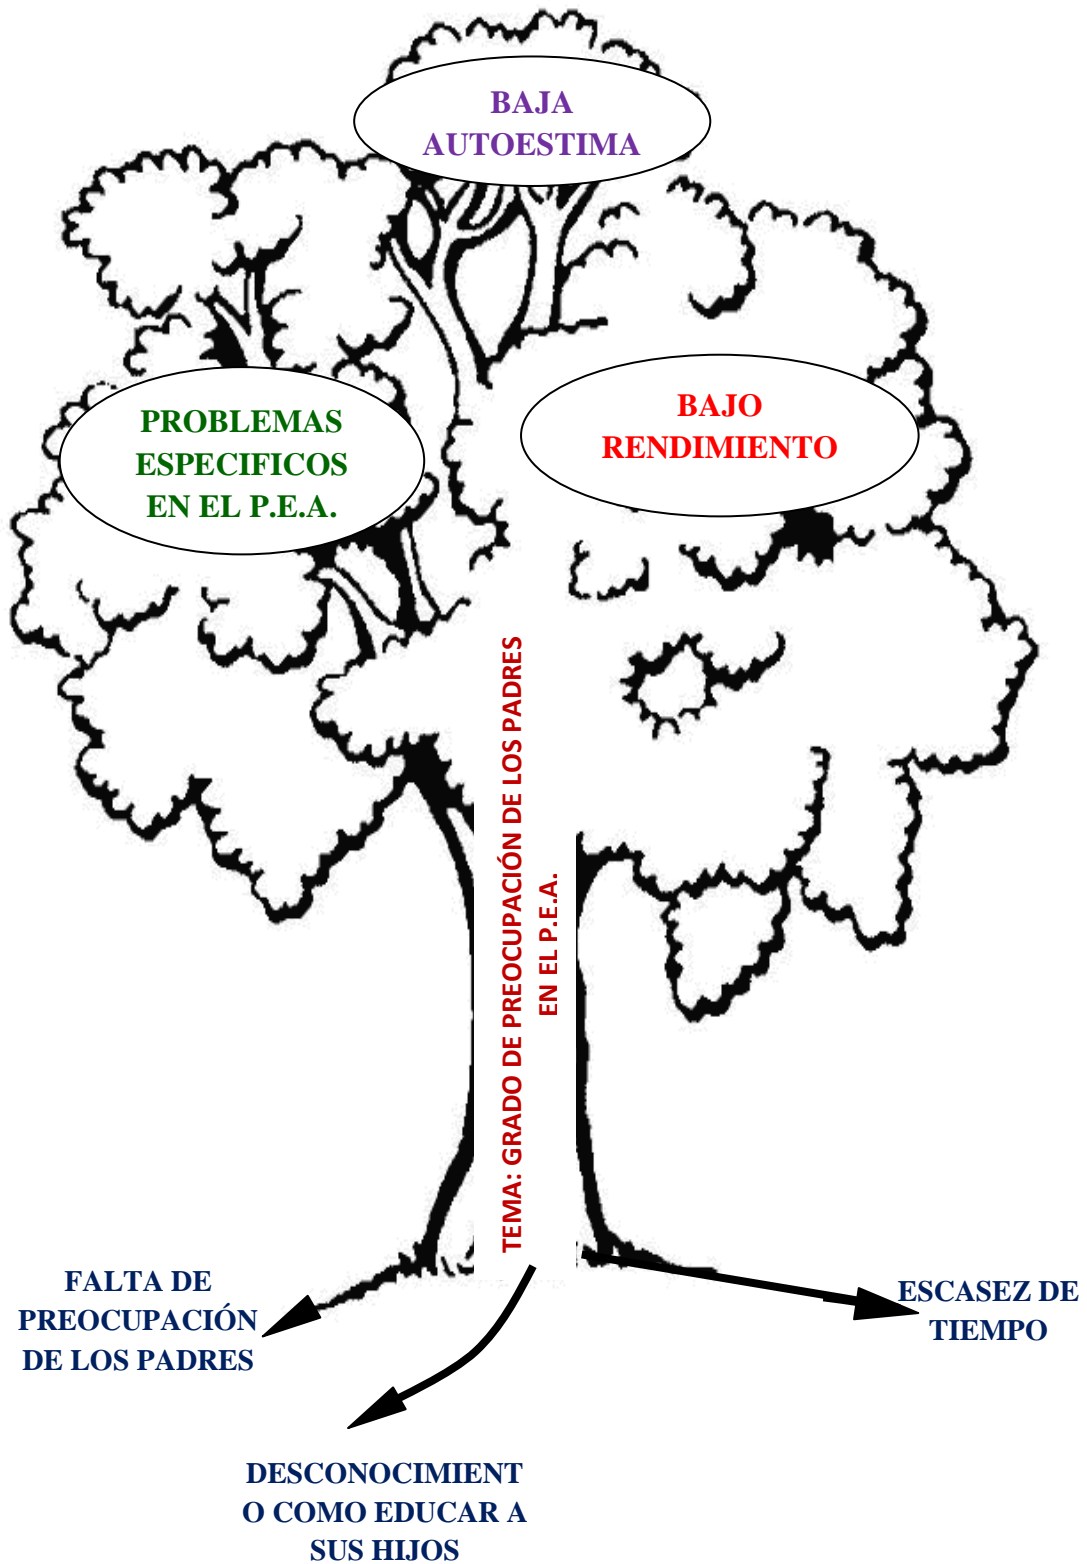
BAJA AUTOESTIMA

PROBLEMAS ESPECIFICOS EN EL P.E.A.

BAJO RENDIMIENTO

TEMA: GRADO DE PREOCUPACIÓN DE LOS PADRES EN EL P.E.A.

FALTA DE PREOCUPACIÓN DE LOS PADRES

ESCASEZ DE TIEMPO

DESCONOCIMIENT O COMO EDUCAR A SUS HIJOS